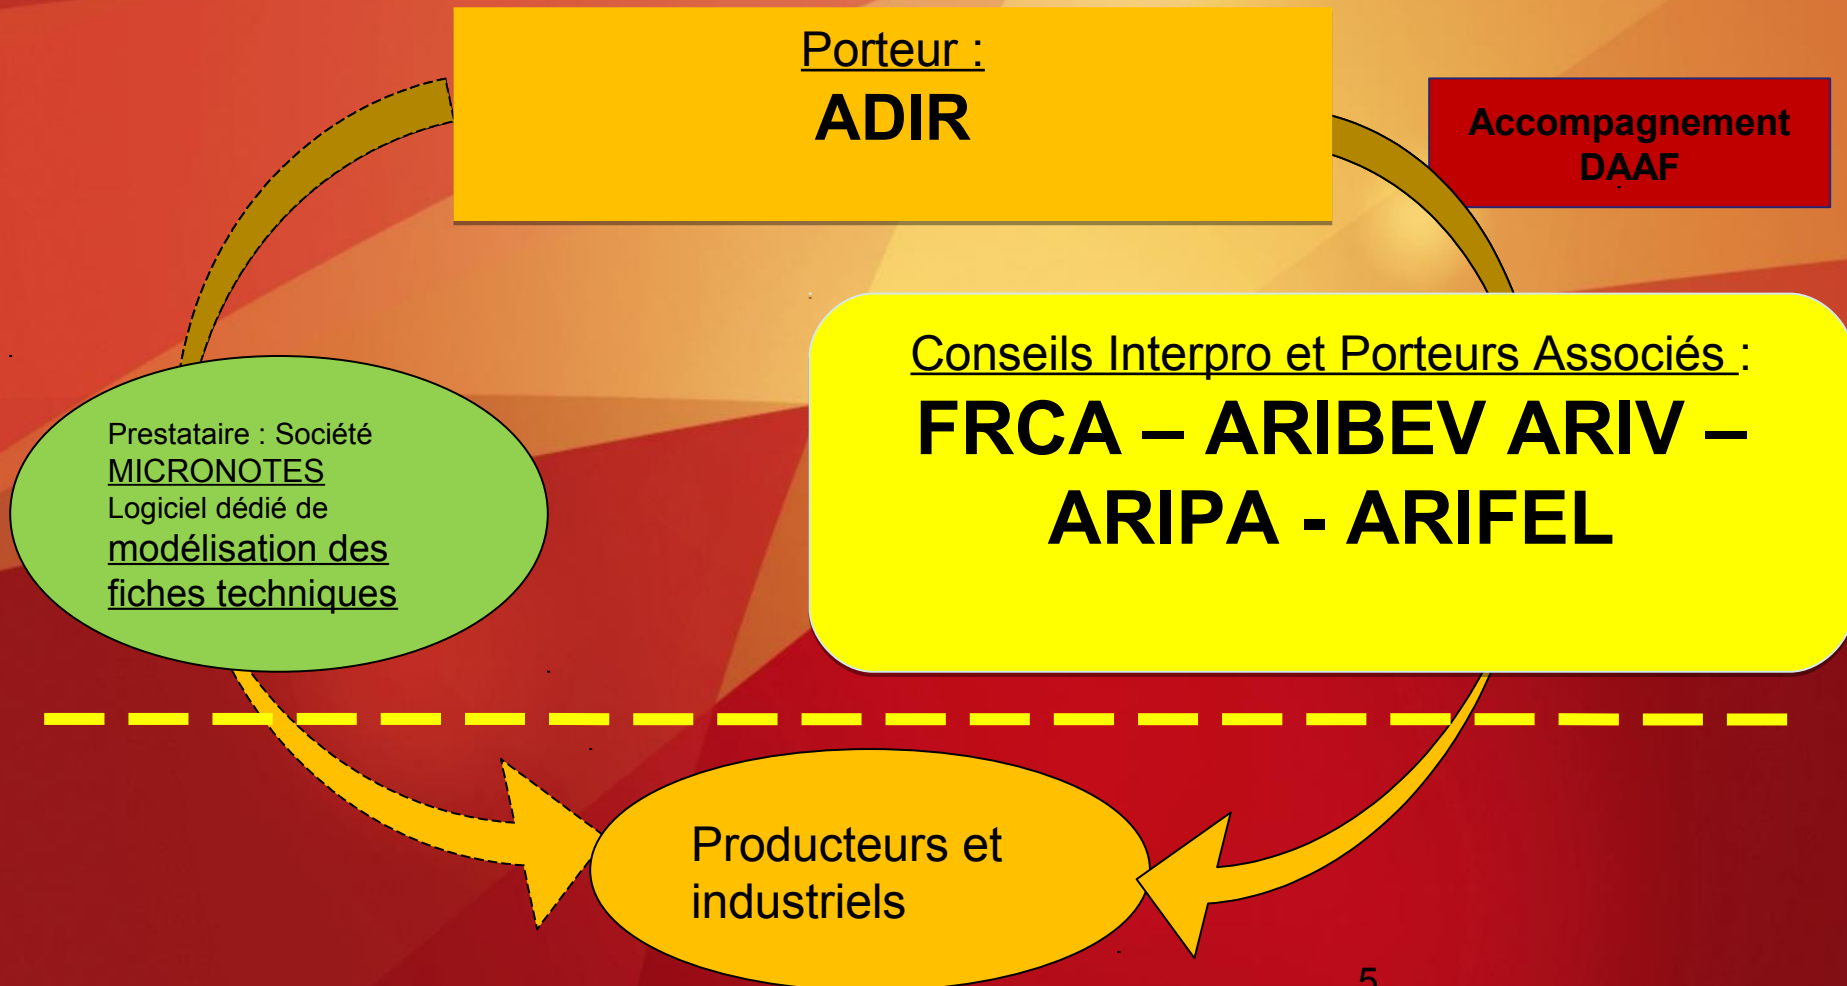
Porteur :
ADIR

Accompagnement DAAF

Conseils Interpro et Porteurs Associés :
FRCA – ARIBEV ARIV – ARIPA - ARIFEL

Prestataire : Société MICRONOTES
Logiciel dédié de modélisation des fiches techniques

Producteurs et industriels

5